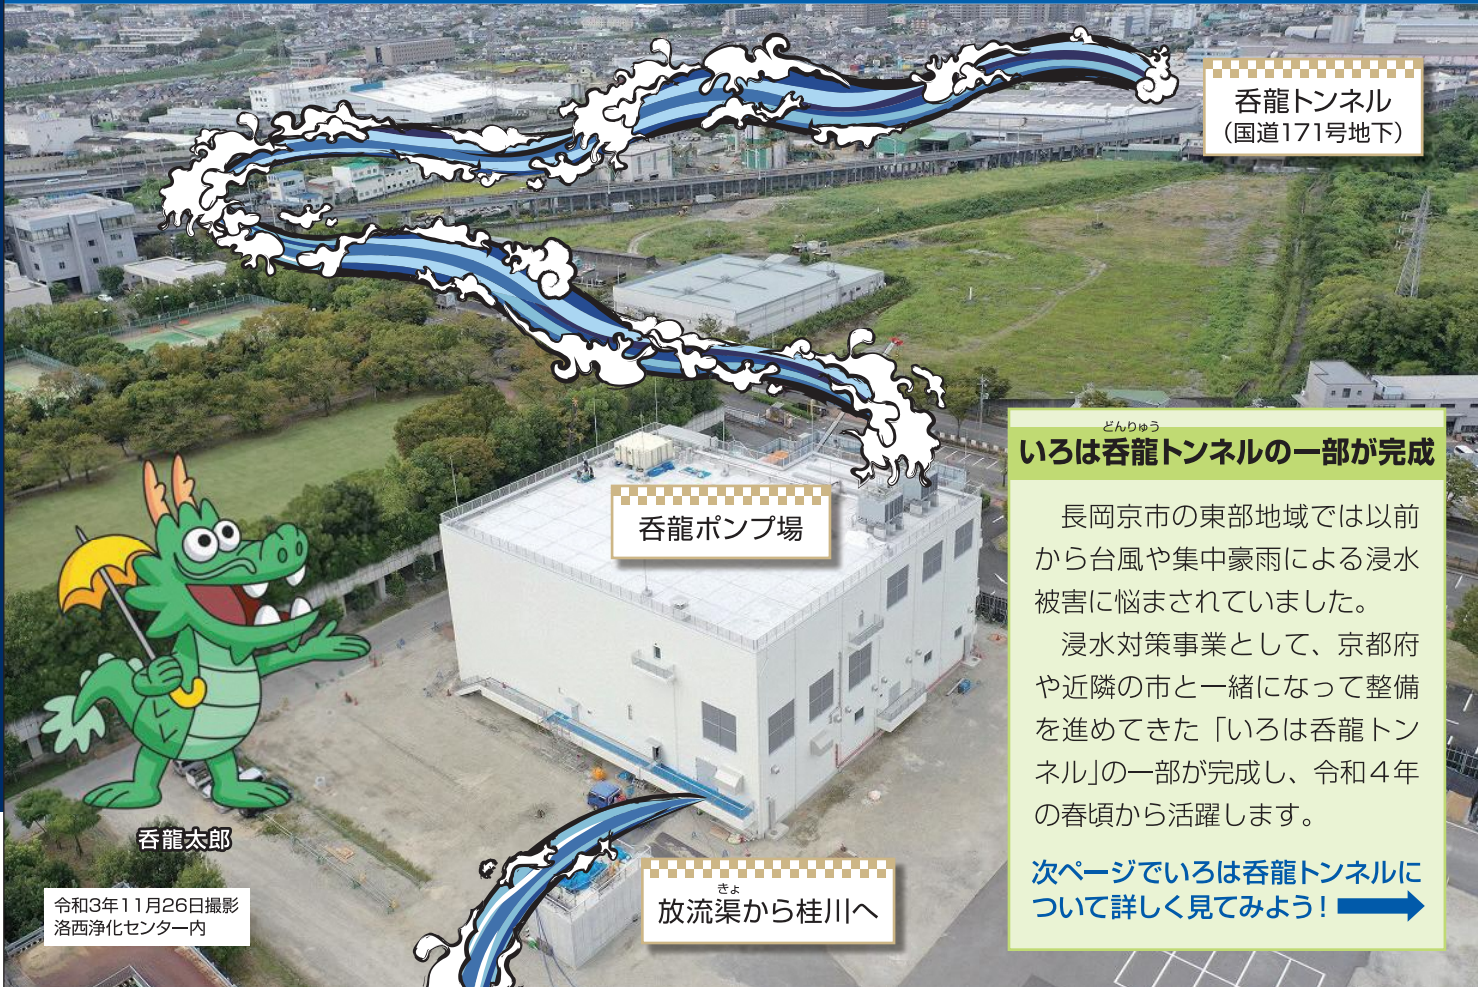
呑龍トンネル
（国道171号地下）

どんりゅう
いろは呑龍トンネルの一部が完成

長岡京市の東部地域では以前から台風や集中豪雨による浸水被害に悩まされていました。

浸水対策事業として、京都府や近隣の市と一緒になって整備を進めてきた「いろは呑龍トンネル」の一部が完成し、令和４年の春頃から活躍します。

次ページでいろは呑龍トンネルについて詳しく見てみよう！

呑龍ポンプ場

呑龍太郎

令和3年11月26日撮影
洛西浄化センター内

きょ
放流渠から桂川へ